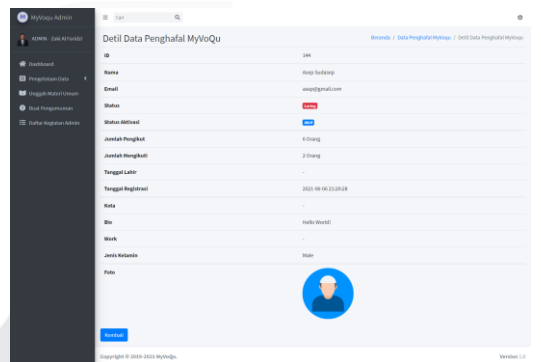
MyVoqu Admin

ADMIN - Zaki Al Farildzi

Dashboard

Pengelolaan Data

Unggah Materi Umum

Buat Pengumuman

Daftar Kegiatan Admin

Cari

Detil Data Penghafal MyVoQu

Beranda / Data Penghafal MyVoqu / Detil Data Penghafal MyVoqu

| | |
|---|---|
| ID | 144 |
| Nama | Asep Sudarsip |
| Email | asep@gmail.com |
| Status | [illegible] |
| Status Aktivasi | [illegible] |
| Jumlah Pengikut | 6 Orang |
| Jumlah Mengikuti | 2 Orang |
| Tanggal Lahir | - |
| Tanggal Registrasi | 2021-06-06 21:20:28 |
| Kota | - |
| Bio | Hello World! |
| Work | - |
| Jenis Kelamin | Male |
| Foto | |

Kembali

Copyright © 2019-2021 MyVoQu.

Version 1.0